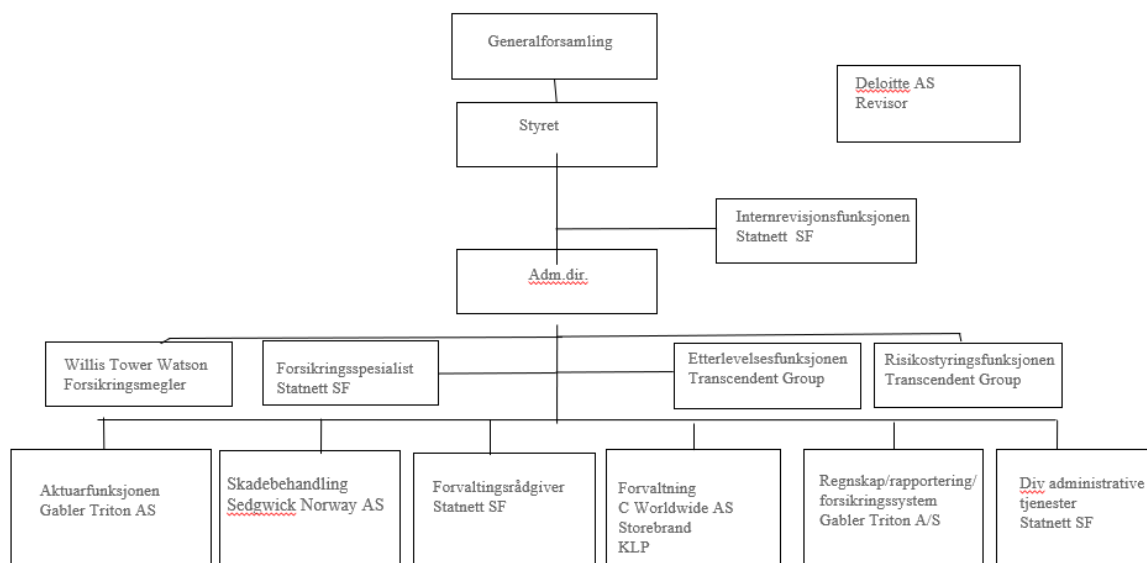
Generalforsamling

Deloitte AS
Revisor

Styret

Internrevisjonsfunksjonen
Statnett SF

Adm.dir.

Willis Tower Watson
Forsikringsmegler

Forsikringsspesialist
Statnett SF

Etterlevelsesfunksjonen
Transcendent Group

Risikostyringsfunksjonen
Transcendent Group

Aktuarfunksjonen
Gabler Triton AS

Skadebehandling
Sedgwick Norway AS

Forvaltingsrådgiver
Statnett SF

Forvaltning
C Worldwide AS
Storebrand
KLP

Regnskap/rapportering/
forsikringssystem
Gabler Triton A/S

Div administrative
tjenester
Statnett SF